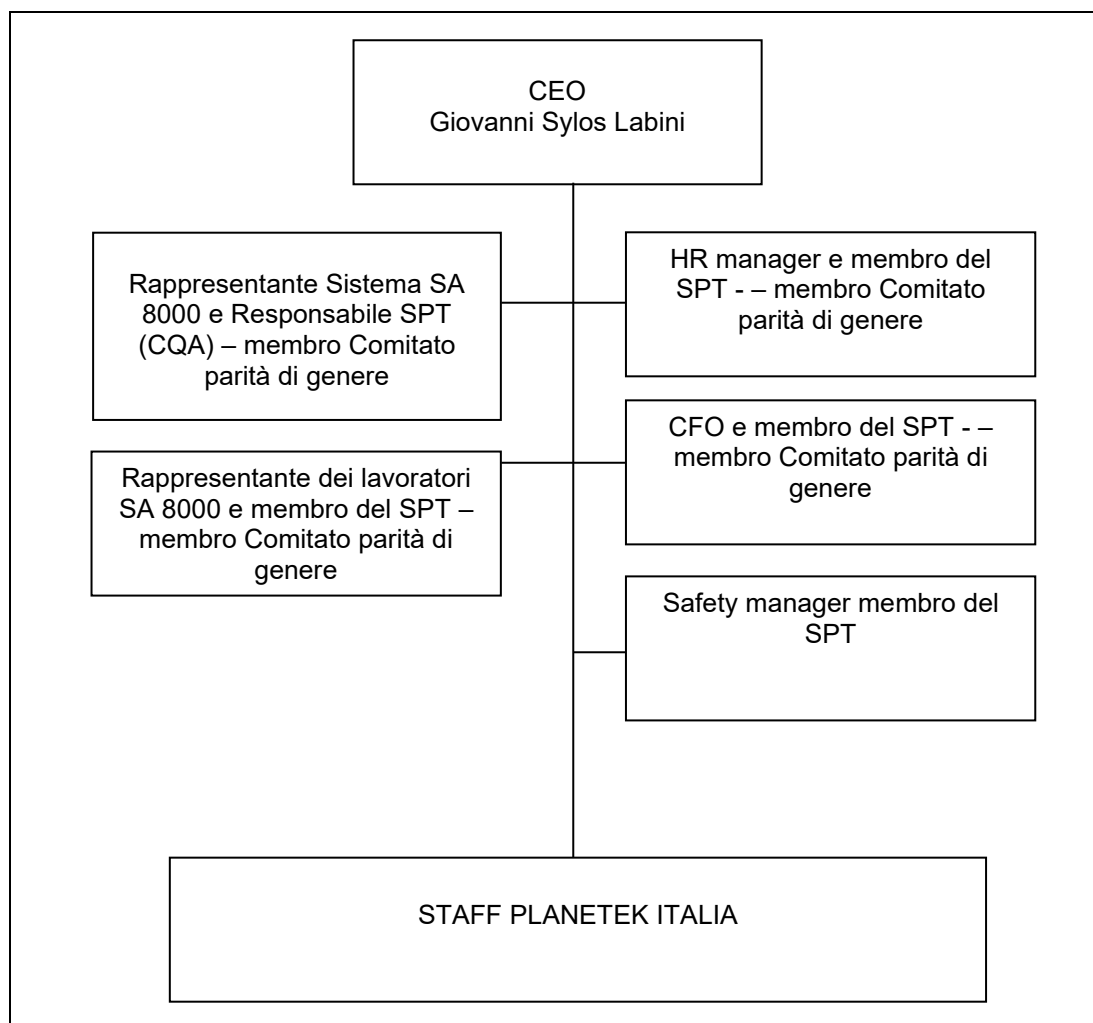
CEO
Giovanni Sylos Labini

Rappresentante Sistema SA 8000 e Responsabile SPT (CQA) – membro Comitato parità di genere

HR manager e membro del SPT - – membro Comitato parità di genere

Rappresentante dei lavoratori SA 8000 e membro del SPT – membro Comitato parità di genere

CFO e membro del SPT - – membro Comitato parità di genere

Safety manager membro del SPT

STAFF PLANETEK ITALIA